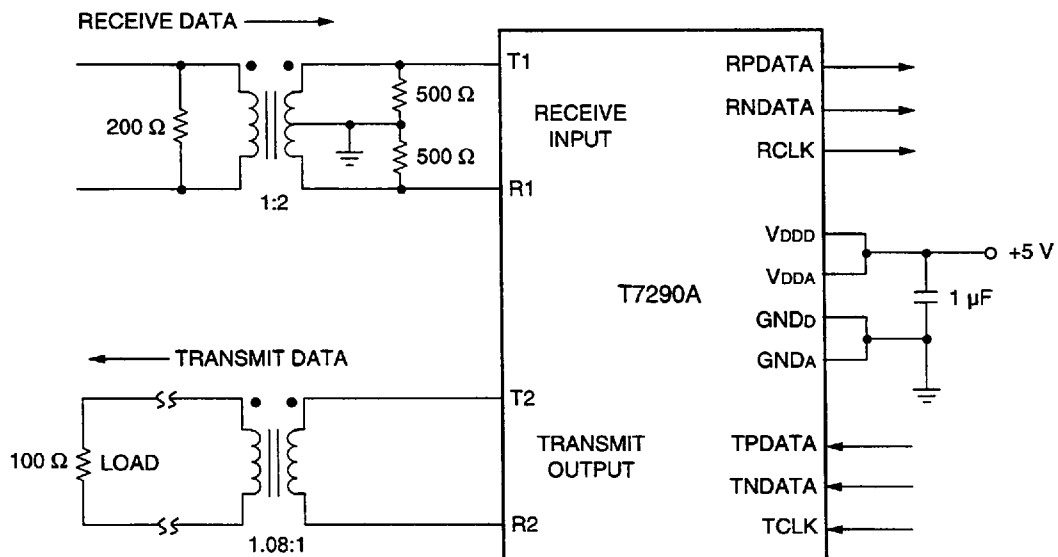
RECEIVE DATA

200 Ω

1:2

500 Ω

500 Ω

T1

R1

RECEIVE INPUT

RPDATA

RNDATA

RCLK

VDDD

VDDA

+5 V

T7290A

1 µF

GNDD

GNDA

TRANSMIT DATA

100 Ω

LOAD

1.08:1

T2

R2

TRANSMIT OUTPUT

TPDATA

TNDATA

TCLK